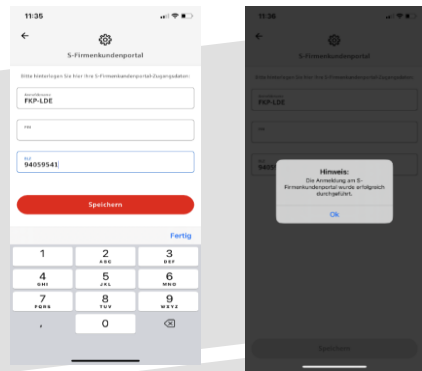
11:35

←

S-Firmenkundenportal

Bitte hinterlegen Sie hier Ihre S-Firmenkundenportal-Zugangsdaten:

Anmeldename
FKP-LDE

PIN

BLZ
94059541

Speichern

Fertig

1
2 ABC
3 DEF
4 GHI
5 JKL
6 MNO
7 PQRS
8 TUV
9 WXYZ
,
0
⌫

11:36

←

S-Firmenkundenportal

Bitte hinterlegen Sie hier Ihre S-Firmenkundenportal-Zugangsdaten:

Anmeldename
FKP-LDE

PIN

BLZ
9405

Hinweis:
Die Anmeldung am S-Firmenkundenportal wurde erfolgreich durchgeführt.

Ok

Speichern